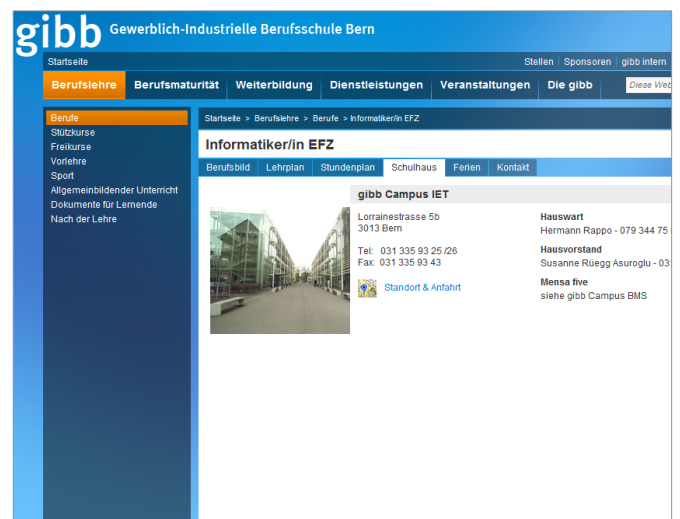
gibb Gewerblich-Industrielle Berufsschule Bern

Startseite

Stellen | Sponsoren | gibb intern

Berufslehre Berufsmaturität Weiterbildung Dienstleistungen Veranstaltungen Die gibb

Diese Web

Berufe
Stützkurse
Freikurse
Vorlehre
Sport
Allgemeinbildender Unterricht
Dokumente für Lernende
Nach der Lehre

Startseite > Berufslehre > Berufe > Informatiker/in EFZ

Informatiker/in EFZ

Berufsbild | Lehrplan | Stundenplan | Schulhaus | Ferien | Kontakt

gibb Campus IET

Lorrainestrasse 5b
3013 Bern

Tel: 031 335 93 25 /26
Fax: 031 335 93 43

Standort & Anfahrt

Hauswart
Hermann Rappo - 079 344 75

Hausvorstand
Susanne Rüegg Asuroglu - 03

Mensa five
siehe gibb Campus BMS